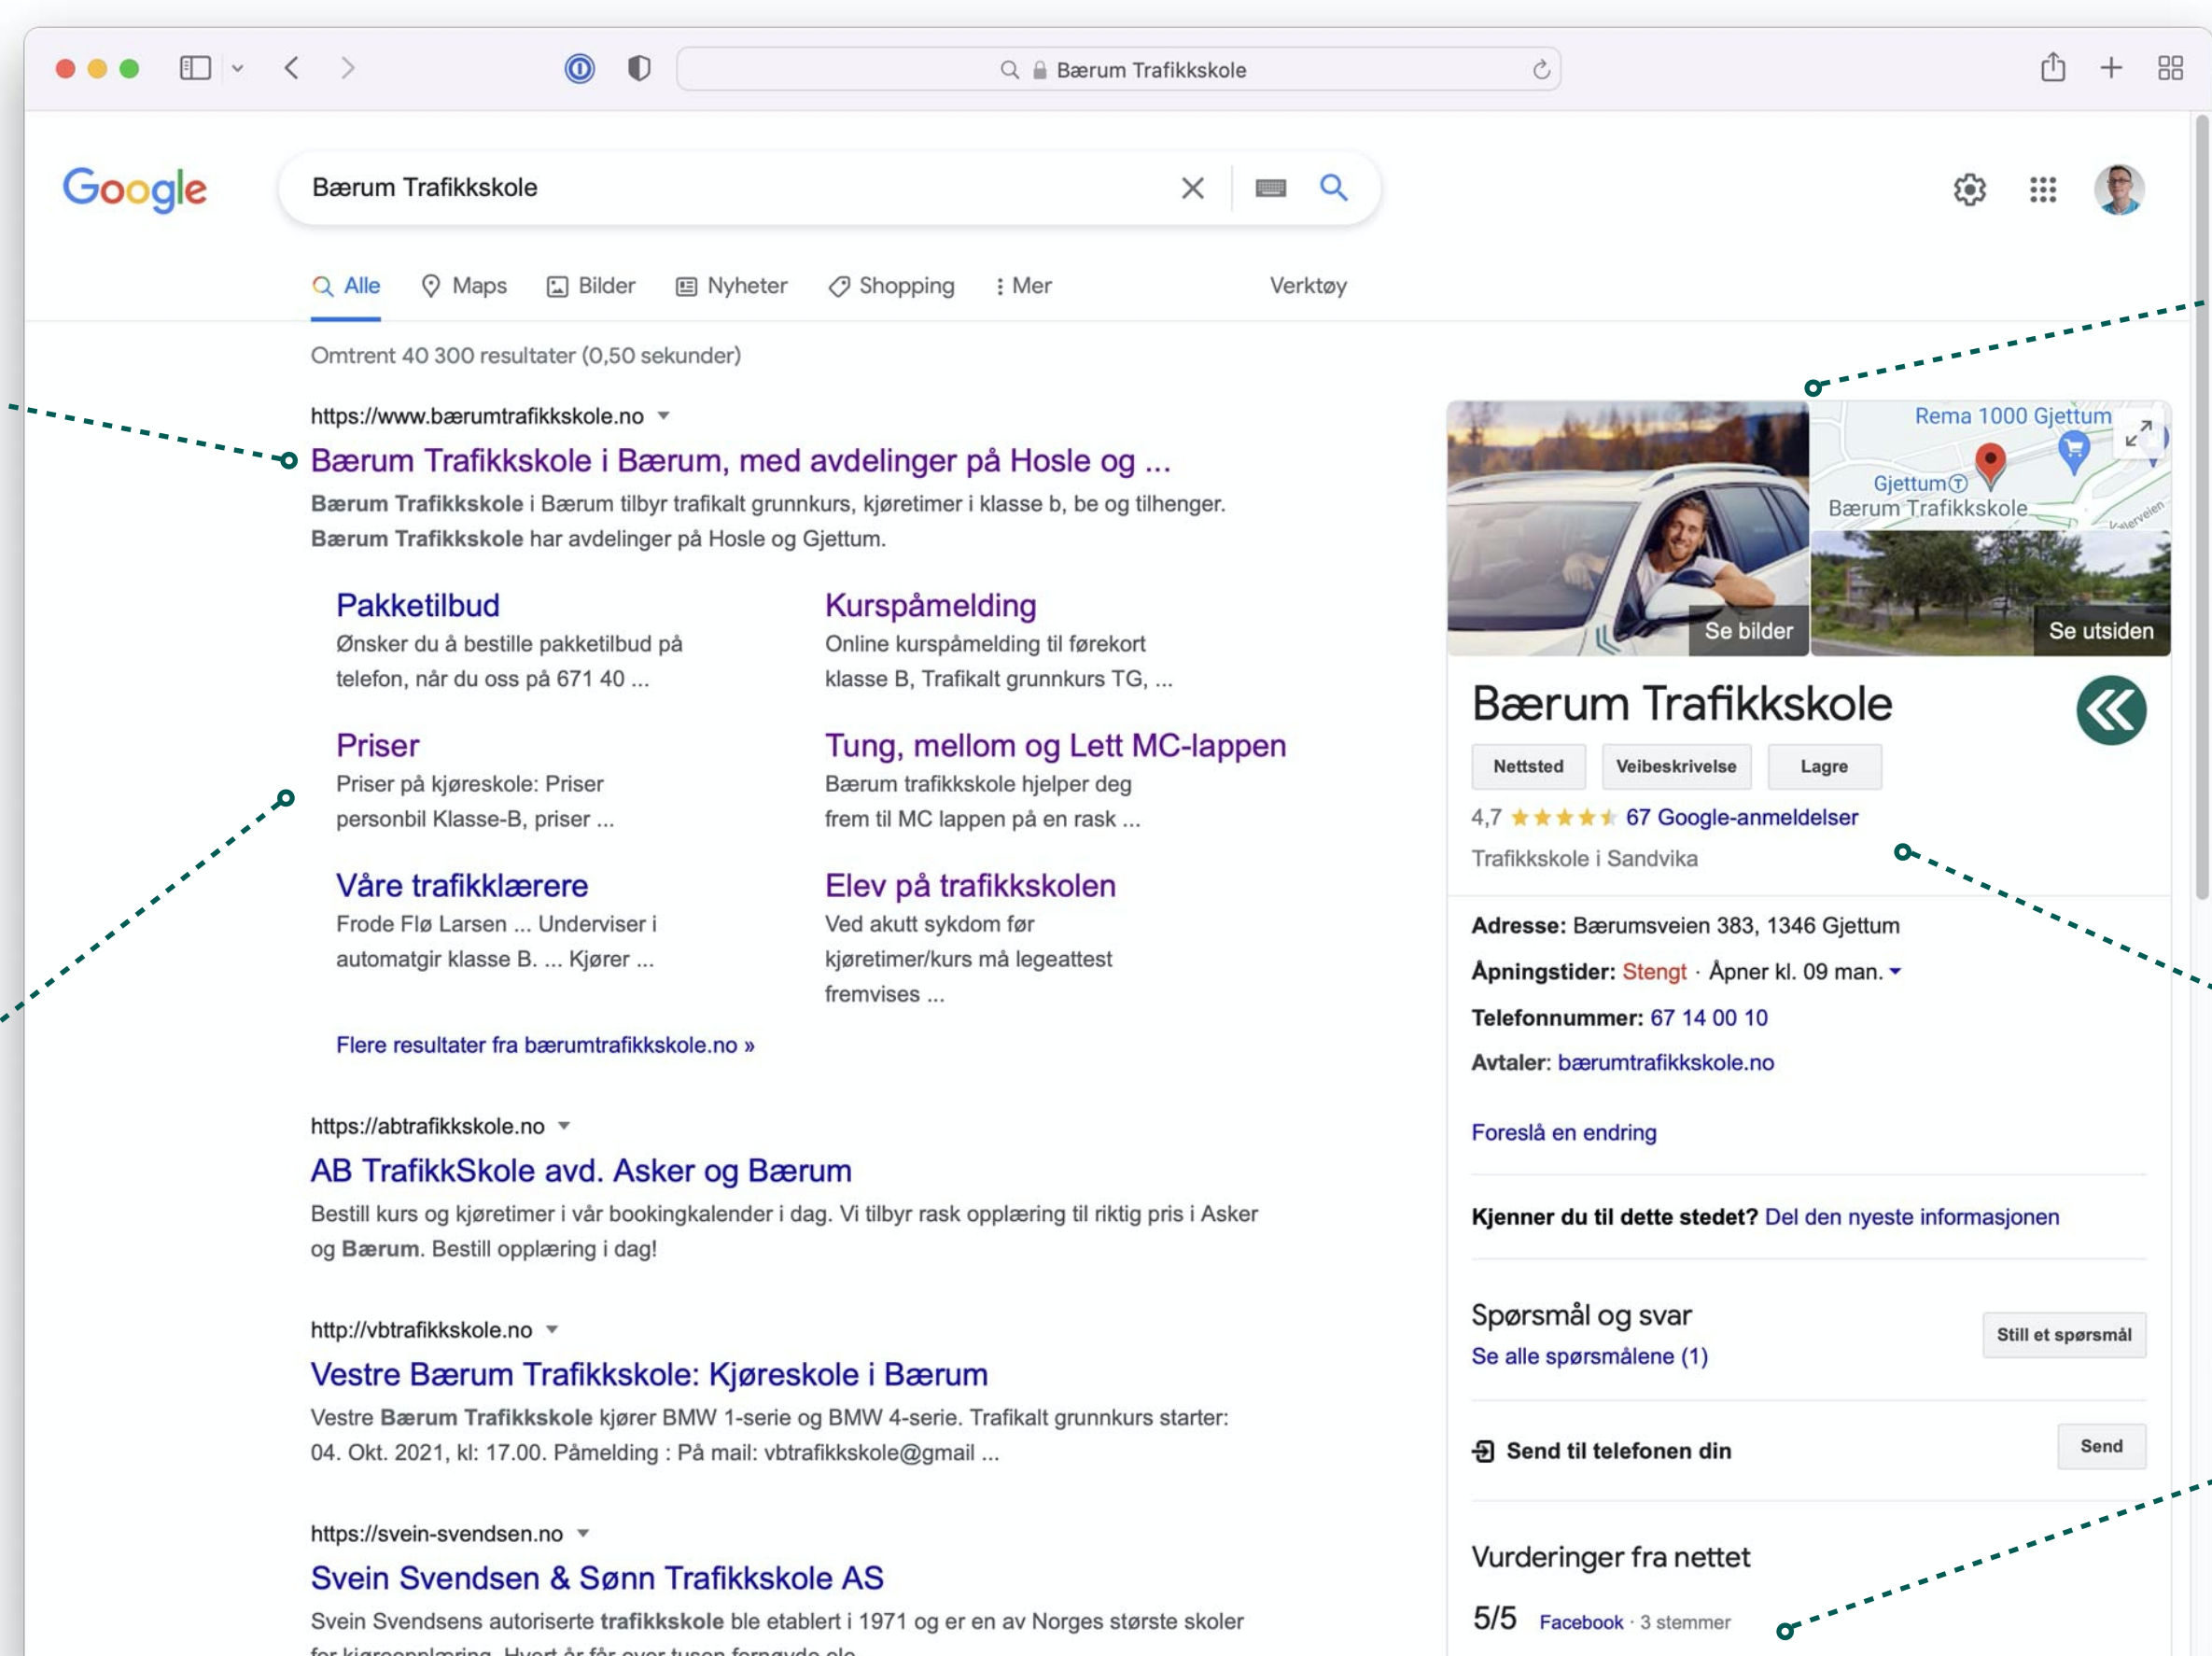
Bærum Trafikkskole

Google

Bærum Trafikkskole

Alle Maps Bilder Nyheter Shopping Mer Verktøy

Omtrent 40 300 resultater (0,50 sekunder)

https://www.bærumtrafikkskole.no

Bærum Trafikkskole i Bærum, med avdelinger på Hosle og ...

Bærum Trafikkskole i Bærum tilbyr trafikalt grunnkurs, kjøretimer i klasse b, be og tilhenger. Bærum Trafikkskole har avdelinger på Hosle og Gjettum.

Pakketilbud
Ønsker du å bestille pakketilbud på telefon, når du oss på 671 40 ...

Kurspåmelding
Online kurspåmelding til førekort klasse B, Trafikalt grunnkurs TG, ...

Priser
Priser på kjøreskole: Priser personbil Klasse-B, priser ...

Tung, mellom og Lett MC-lappen
Bærum trafikkskole hjelper deg frem til MC lappen på en rask ...

Våre trafikklærere
Frode Flø Larsen ... Underviser i automatgir klasse B. ... Kjører ...

Elev på trafikkskolen
Ved akutt sykdom før kjøretimer/kurs må legeattest fremvises ...

Flere resultater fra bærumtrafikkskole.no »

https://abtrafikkskole.no

AB TrafikkSkole avd. Asker og Bærum

Bestill kurs og kjøretimer i vår bookingkalender i dag. Vi tilbyr rask opplæring til riktig pris i Asker og Bærum. Bestill opplæring i dag!

http://vbtrafikkskole.no

Vestre Bærum Trafikkskole: Kjøreskole i Bærum

Vestre Bærum Trafikkskole kjører BMW 1-serie og BMW 4-serie. Trafikalt grunnkurs starter: 04. Okt. 2021, kl: 17.00. Påmelding : På mail: vbtrafikkskole@gmail ...

https://svein-svendsen.no

Svein Svendsen & Sønn Trafikkskole AS

Svein Svendsens autoriserte trafikkskole ble etablert i 1971 og er en av Norges største skoler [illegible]

Rema 1000 Gjettum
Gjettum
Bærum Trafikkskole
Se bilder
Se utsiden

Bærum Trafikkskole

Nettsted Veibeskrivelse Lagre

4,7 67 Google-anmeldelser

Trafikkskole i Sandvika

Adresse: Bærumsveien 383, 1346 Gjettum

Åpningstider: Stengt · Åpner kl. 09 man.

Telefonnummer: 67 14 00 10

Avtaler: bærumtrafikkskole.no

Foreslå en endring

Kjenner du til dette stedet? Del den nyeste informasjonen

Spørsmål og svar
Se alle spørsmålene (1)
Still et spørsmål

Send til telefonen din
Send

Vurderinger fra nettet

5/5 Facebook · 3 stemmer